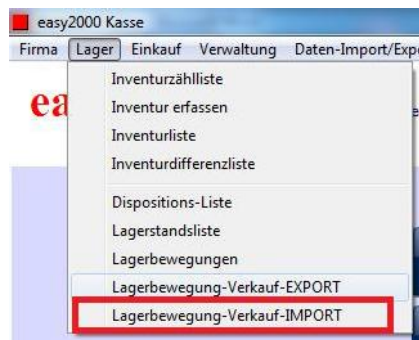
easy2000 Kasse

Firma Lager Einkauf Verwaltung Daten-Import/Exp

ea

Inventurzählliste
Inventur erfassen
Inventurliste
Inventurdifferenzliste

Dispositions-Liste
Lagerstandsliste
Lagerbewegungen
Lagerbewegung-Verkauf-EXPORT
Lagerbewegung-Verkauf-IMPORT